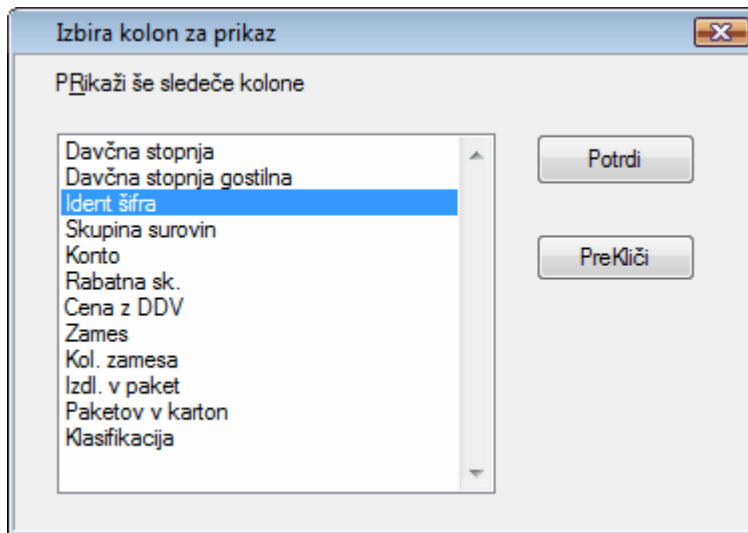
Izbira kolon za prikaz

PRikaži še sledeče kolone

Davčna stopnja
Davčna stopnja gostilna
Ident šifra
Skupina surovin
Konto
Rabatna sk.
Cena z DDV
Zames
Kol. zamesa
Izdl. v paket
Paketov v karton
Klasifikacija

Potrdi

PreKliči